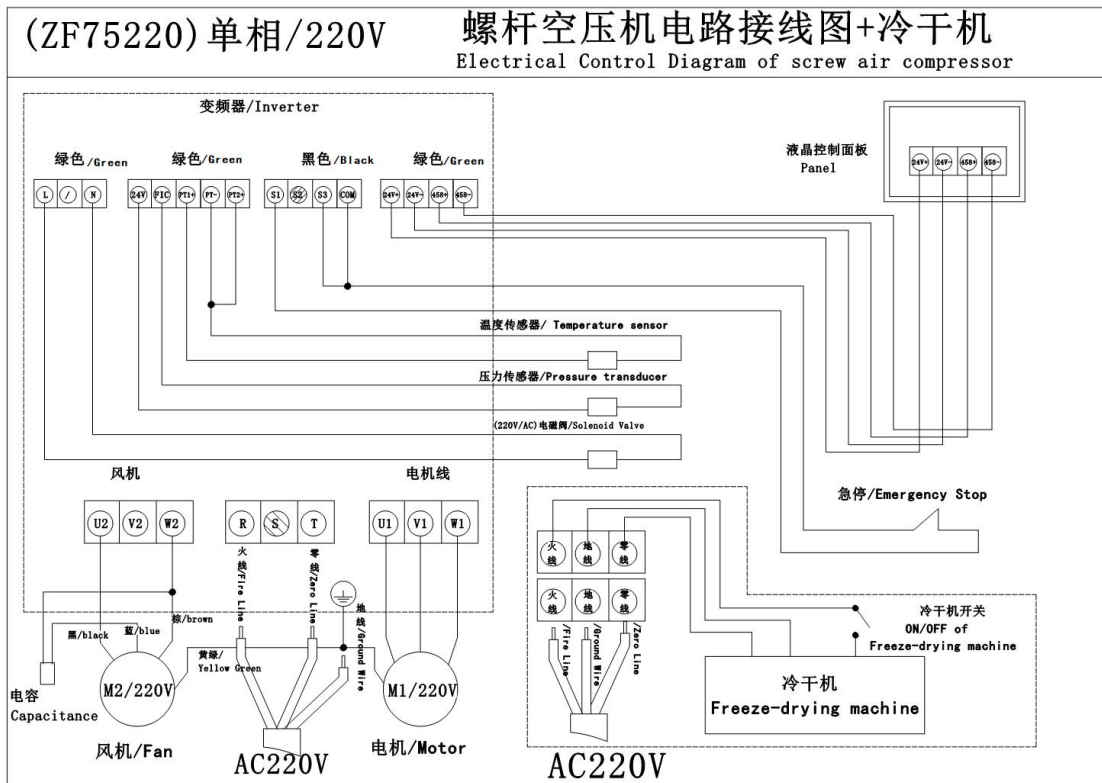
(ZF75220)单相/220V

螺杆空压机电路接线图+冷干机
Electrical Control Diagram of screw air compressor

变频器/Inverter

绿色/Green 绿色/Green 黑色/Black 绿色/Green

L / N 24V FIC PT1+ PT- PT2+ S1 S2 S3 COM 24V+ 24V- 458+ 458-

液晶控制面板
Panel

24V+ 24V- 458+ 458-

温度传感器/ Temperature sensor

压力传感器/Pressure transducer

(220V/AC)电磁阀/Solenoid Valve

风机

电机线

U2 V2 W2

R S T

U1 V1 W1

急停/Emergency Stop

火线 地线 零线

火线 地线 零线

火线/Fire Line

零线/Zero Line

地线/Ground Wire

黑/black 蓝/blue 棕/brown

黄绿/Yellow Green

/Fire Line /Ground Wire /Zero Line

冷干机开关
ON/OFF of
Freeze-drying machine

电容
Capacitance

M2/220V

M1/220V

冷干机
Freeze-drying machine

风机/Fan

AC220V

电机/Motor

AC220V